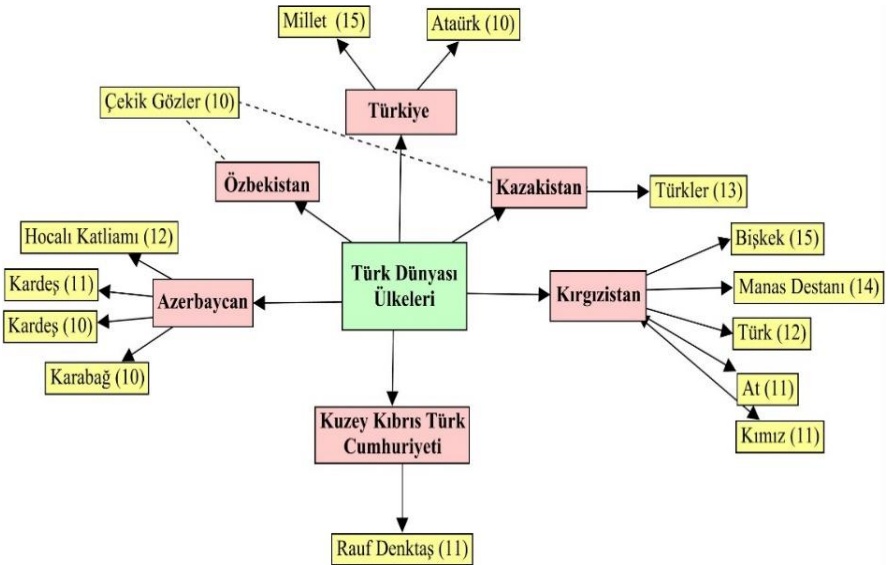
Millet (15)

Ataürk (10)

Çekik Gözler (10)

Türkiye

Özbekistan

Kazakistan

Türkler (13)

Hocalı Katliamı (12)

Kardeş (11)

Kardeş (10)

Karabağ (10)

Azerbaycan

Türk Dünyası Ülkeleri

Kırgızistan

Bişkek (15)

Manas Destanı (14)

Türk (12)

At (11)

Kımız (11)

Kuzey Kıbrıs Türk Cumhuriyeti

Rauf Denktaş (11)